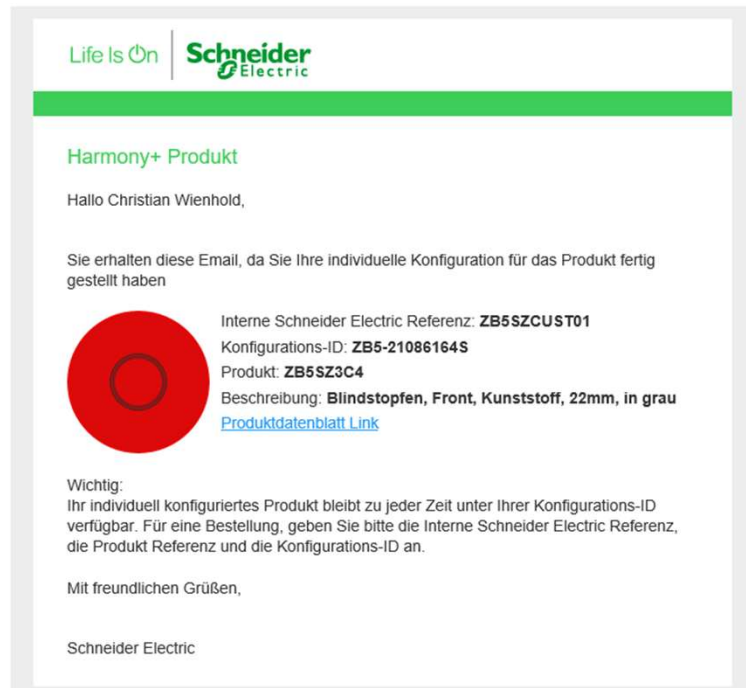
Life Is On | Schneider Electric

Harmony+ Produkt

Hallo Christian Wienhold,

Sie erhalten diese Email, da Sie Ihre individuelle Konfiguration für das Produkt fertig gestellt haben

Interne Schneider Electric Referenz: **ZB5SZCUST01**
Konfigurations-ID: **ZB5-21086164S**
Produkt: **ZB5SZ3C4**
Beschreibung: **Blindstopfen, Front, Kunststoff, 22mm, in grau**
Produktdatenblatt Link

Wichtig:
Ihr individuell konfiguriertes Produkt bleibt zu jeder Zeit unter Ihrer Konfigurations-ID verfügbar. Für eine Bestellung, geben Sie bitte die Interne Schneider Electric Referenz, die Produkt Referenz und die Konfigurations-ID an.

Mit freundlichen Grüßen,

Schneider Electric